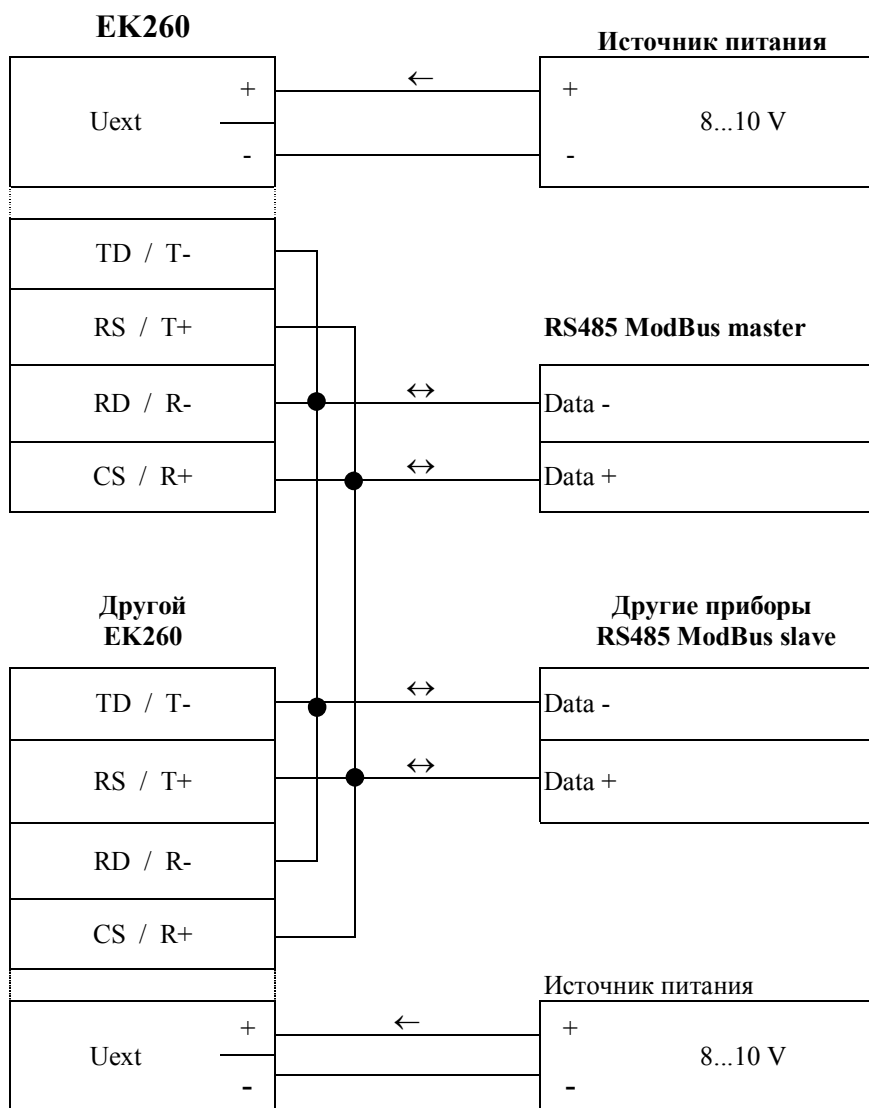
EK260

Источник питания

+
Uext
-

+
8...10 V
-

TD / T-
RS / T+
RD / R-
CS / R+

RS485 ModBus master

Data -
Data +

Другой EK260

Другие приборы RS485 ModBus slave

TD / T-
RS / T+
RD / R-
CS / R+

Data -
Data +

Источник питания

+
Uext
-

+
8...10 V
-